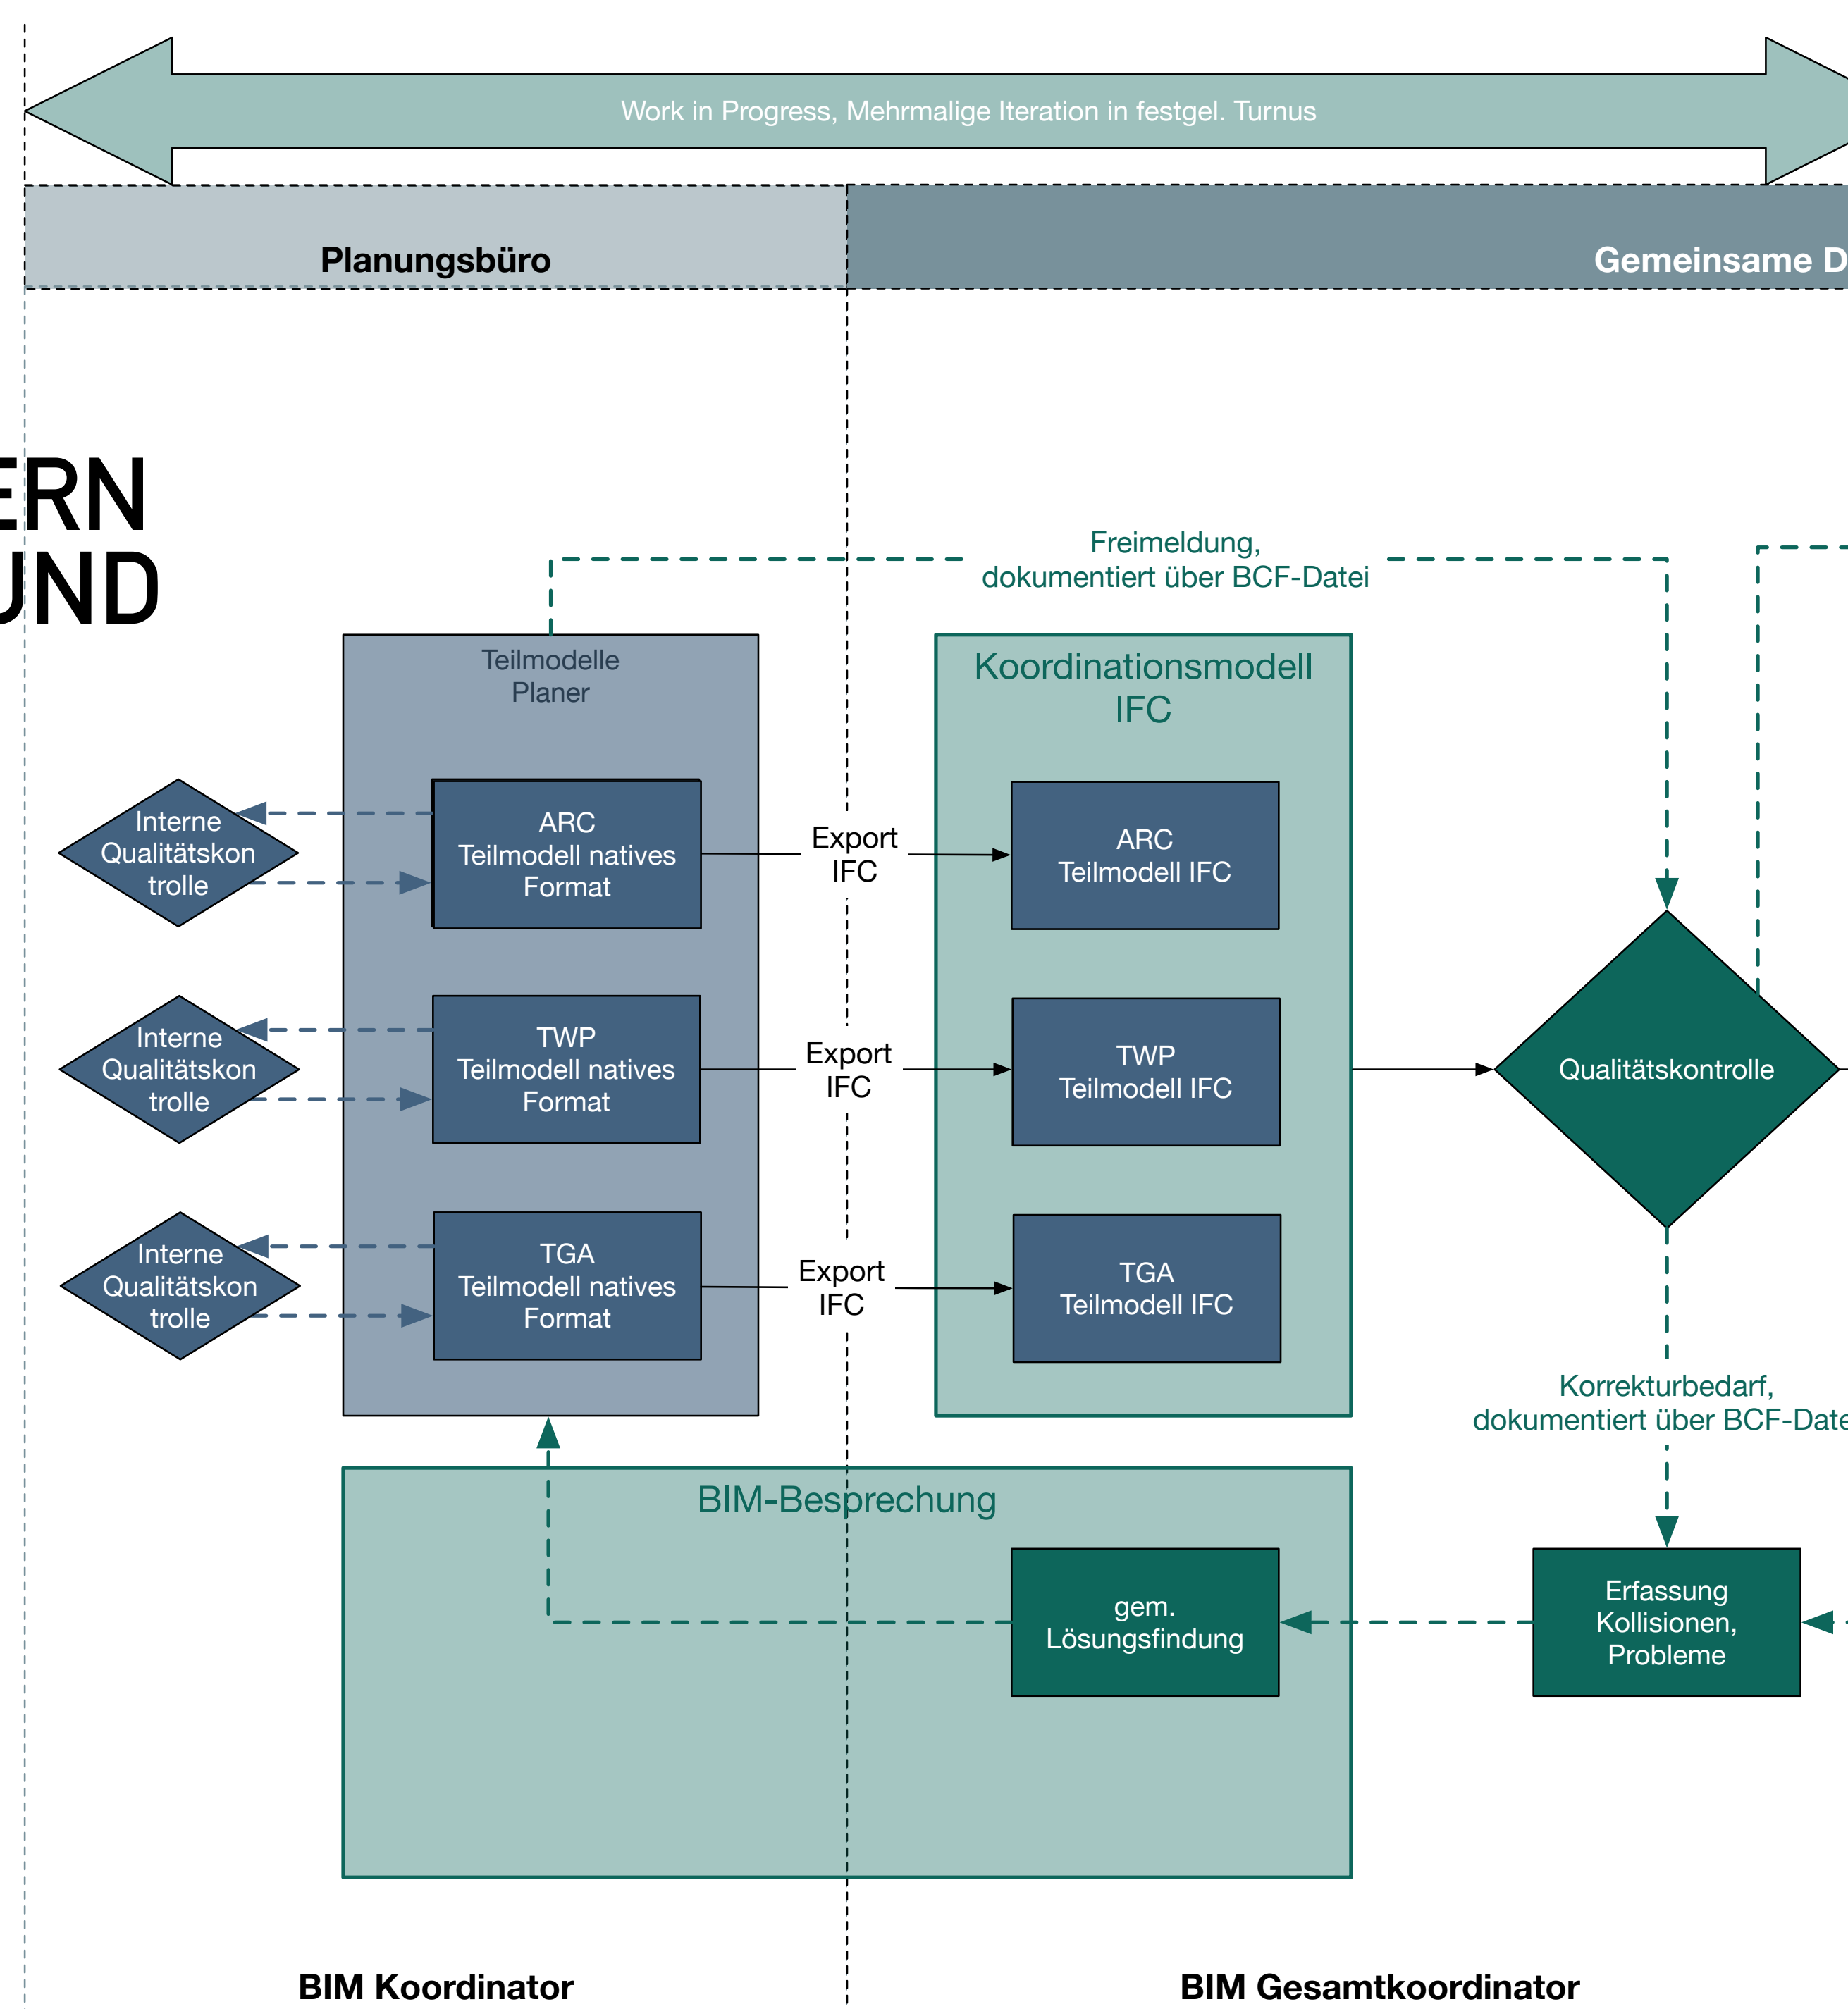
Work in Progress, Mehrmalige Iteration in festgel. Turnus

Planungsbüro

Gemeinsame D

ERN
UND

Freimeldung,
dokumentiert über BCF-Datei

Teilmodelle
Planer

Koordinationsmodell
IFC

Interne
Qualitätskon
trolle

ARC
Teilmodell natives
Format

Export
IFC

ARC
Teilmodell IFC

Interne
Qualitätskon
trolle

TWP
Teilmodell natives
Format

Export
IFC

TWP
Teilmodell IFC

Qualitätskontrolle

Interne
Qualitätskon
trolle

TGA
Teilmodell natives
Format

Export
IFC

TGA
Teilmodell IFC

Korrekturbedarf,
dokumentiert über BCF-Date

BIM-Besprechung

gem.
Lösungsfindung

Erfassung
Kollisionen,
Probleme

BIM Koordinator

BIM Gesamtkoordinator